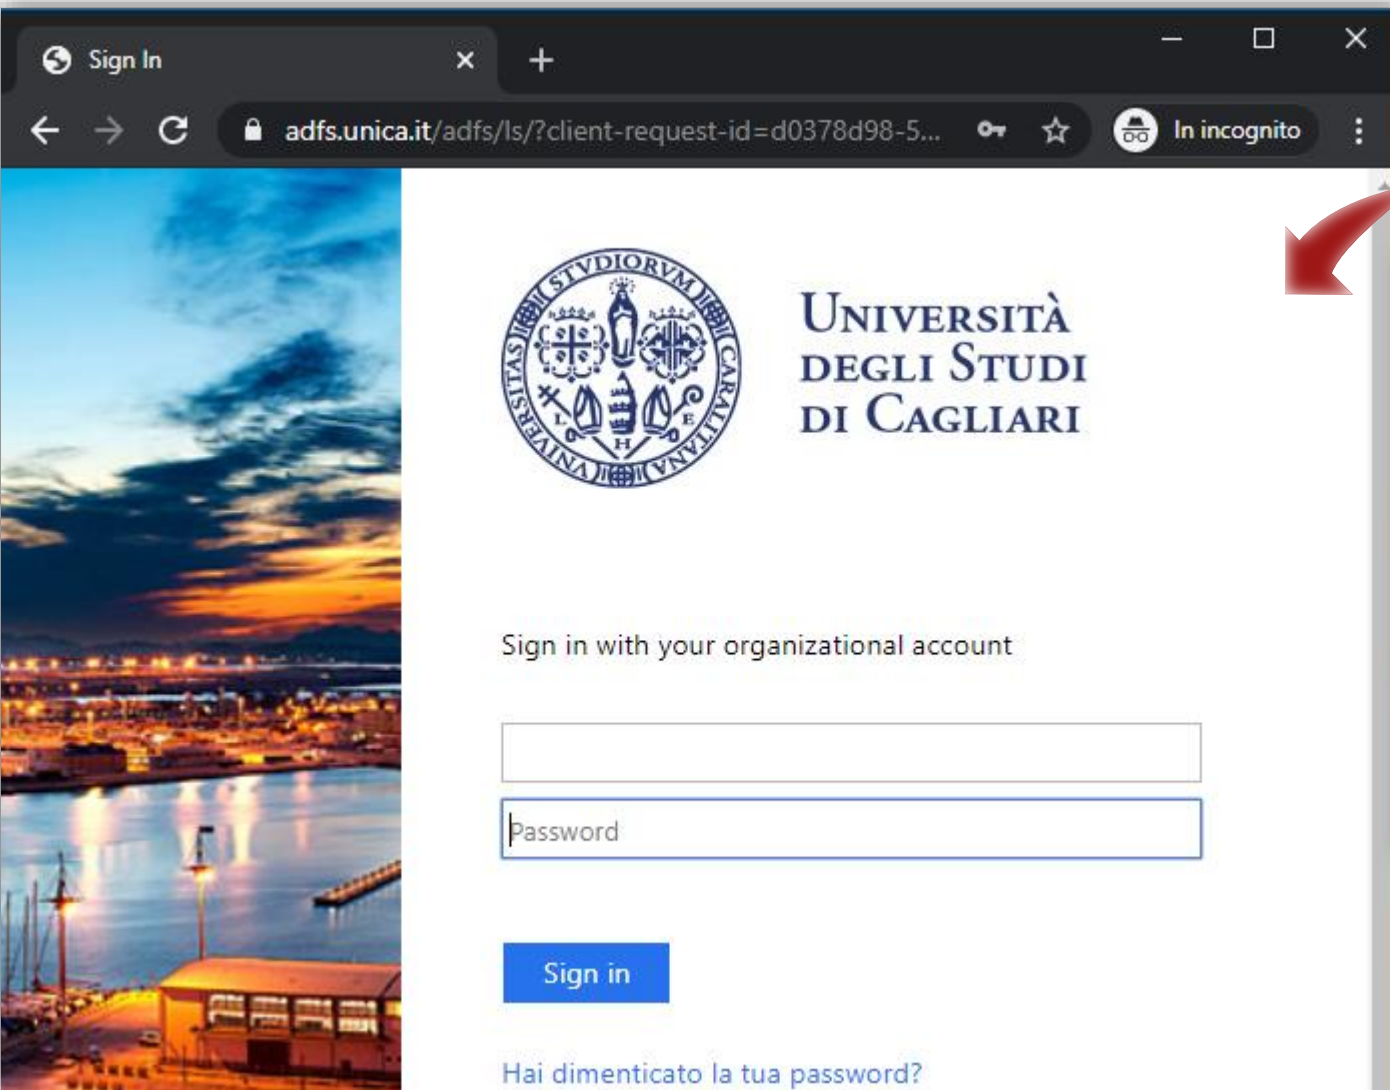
Sign In

adfs.unica.it/adfs/ls/?client-request-id=d0378d98-5...

In incognito

STVDIORVM CARALITANA VNIVERSITAS
L E H

Università degli Studi di Cagliari

Sign in with your organizational account

Password

Sign in

Hai dimenticato la tua password?